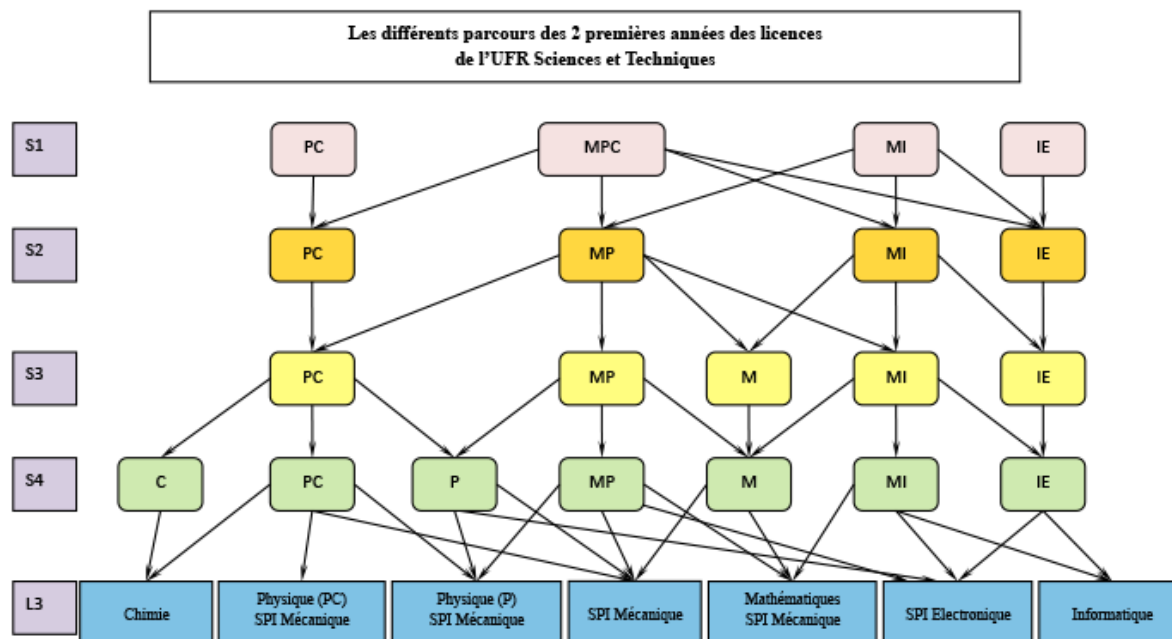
Les différents parcours des 2 premières années des licences de l'UFR Sciences et Techniques

S1

PC

MPC

MI

IE

S2

PC

MP

MI

IE

S3

PC

MP

M

MI

IE

S4

C

PC

P

MP

M

MI

IE

L3

Chimie

Physique (PC)
SPI Mécanique

Physique (P)
SPI Mécanique

SPI Mécanique

Mathématiques
SPI Mécanique

SPI Electronique

Informatique